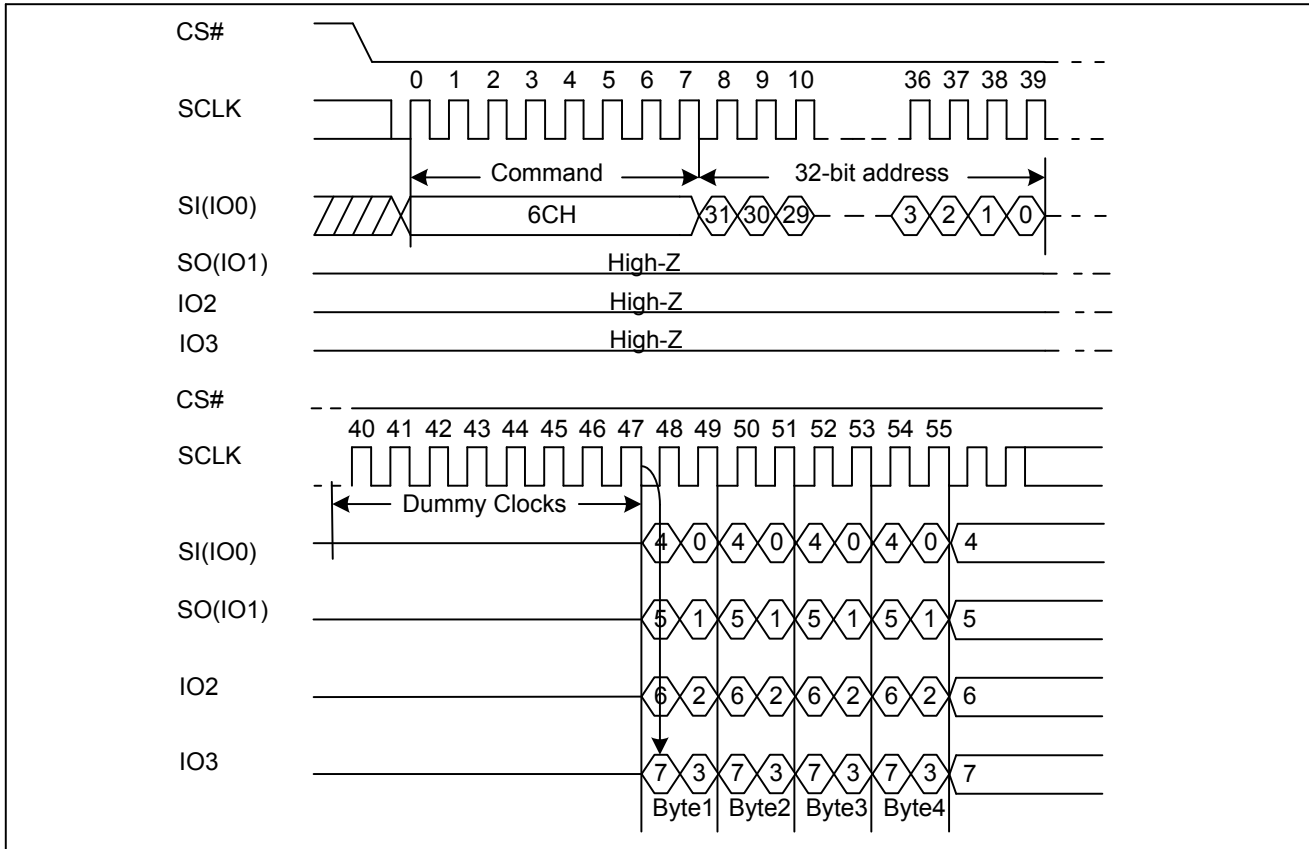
CS#

0 1 2 3 4 5 6 7 8 9 10 36 37 38 39

SCLK

Command

32-bit address

SI(IO0)

6CH

31 30 29 3 2 1 0

SO(IO1)

High-Z

IO2

High-Z

IO3

High-Z

CS#

40 41 42 43 44 45 46 47 48 49 50 51 52 53 54 55

SCLK

Dummy Clocks

SI(IO0)

4 0 4 0 4 0 4 0 4

SO(IO1)

5 1 5 1 5 1 5 1 5

IO2

6 2 6 2 6 2 6 2 6

IO3

7 3 7 3 7 3 7 3 7

Byte1 Byte2 Byte3 Byte4